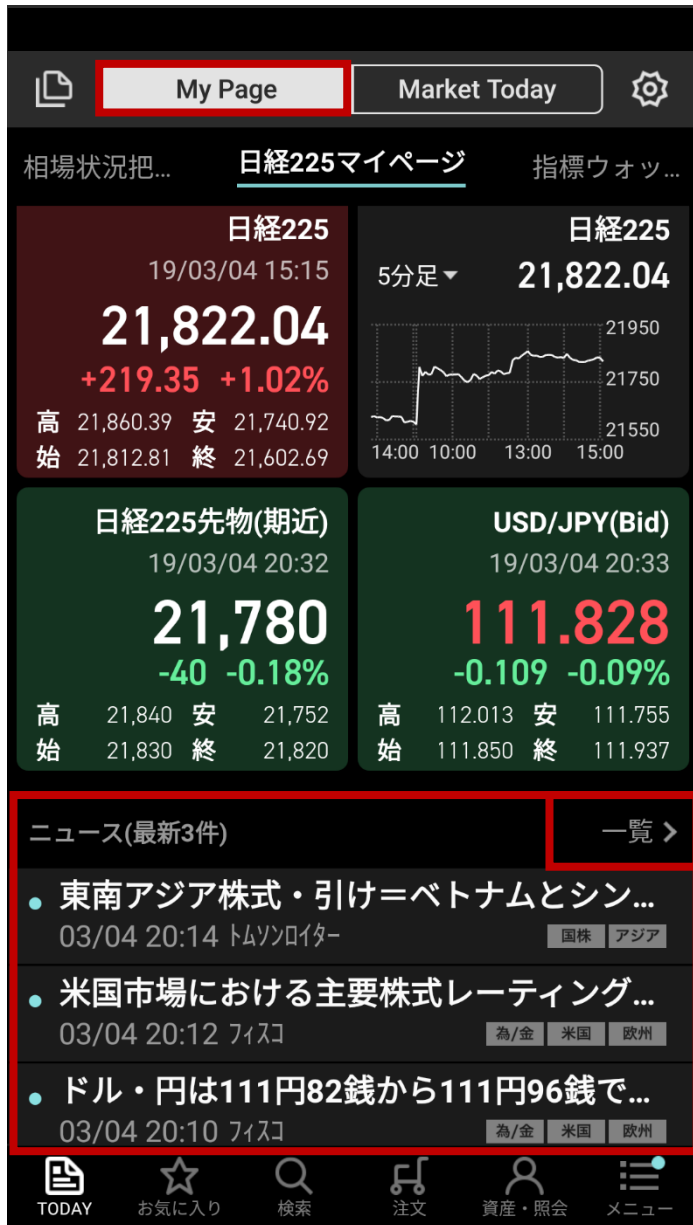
My Page
Market Today

相場状況把…
日経225マイページ
指標ウォッ…

日経225
19/03/04 15:15
21,822.04
+219.35 +1.02%
高 21,860.39 安 21,740.92
始 21,812.81 終 21,602.69

日経225
5分足
21,822.04
21950
21750
21550
14:00 10:00 13:00 15:00

日経225先物(期近)
19/03/04 20:32
21,780
-40 -0.18%
高 21,840 安 21,752
始 21,830 終 21,820

USD/JPY(Bid)
19/03/04 20:33
111.828
-0.109 -0.09%
高 112.013 安 111.755
始 111.850 終 111.937

ニュース(最新3件)
一覧 >

東南アジア株式・引け＝ベトナムとシン…
03/04 20:14 トムソンロイター
国株 アジア

米国市場における主要株式レーティング…
03/04 20:12 フィスコ
為/金 米国 欧州

ドル・円は111円82銭から111円96銭で…
03/04 20:10 フィスコ
為/金 米国 欧州

TODAY
お気に入り
検索
注文
資産・照会
メニュー